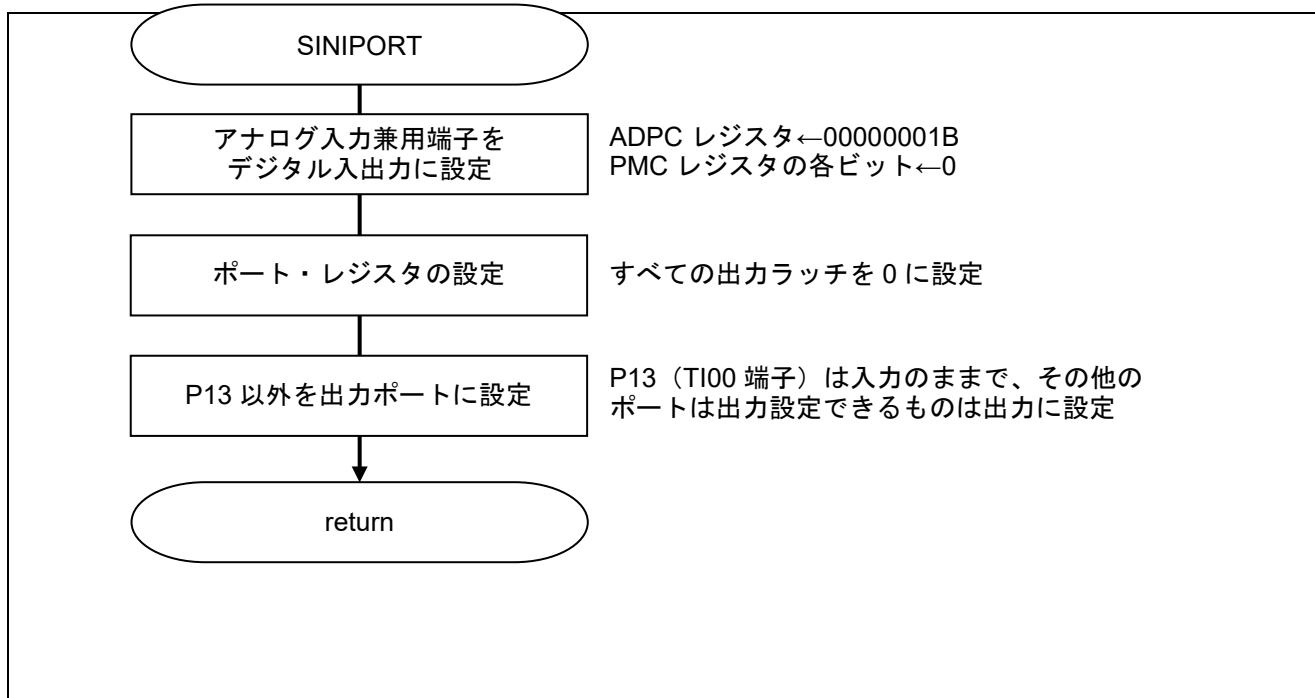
SINIPORT

アナログ入力兼用端子をデジタル入出力に設定

ADPC レジスタ←00000001B
PMC レジスタの各ビット←0

ポート・レジスタの設定

すべての出力ラッチを 0 に設定

P13 以外を出力ポートに設定

P13（TI00 端子）は入力のままで、その他のポートは出力設定できるものは出力に設定

return